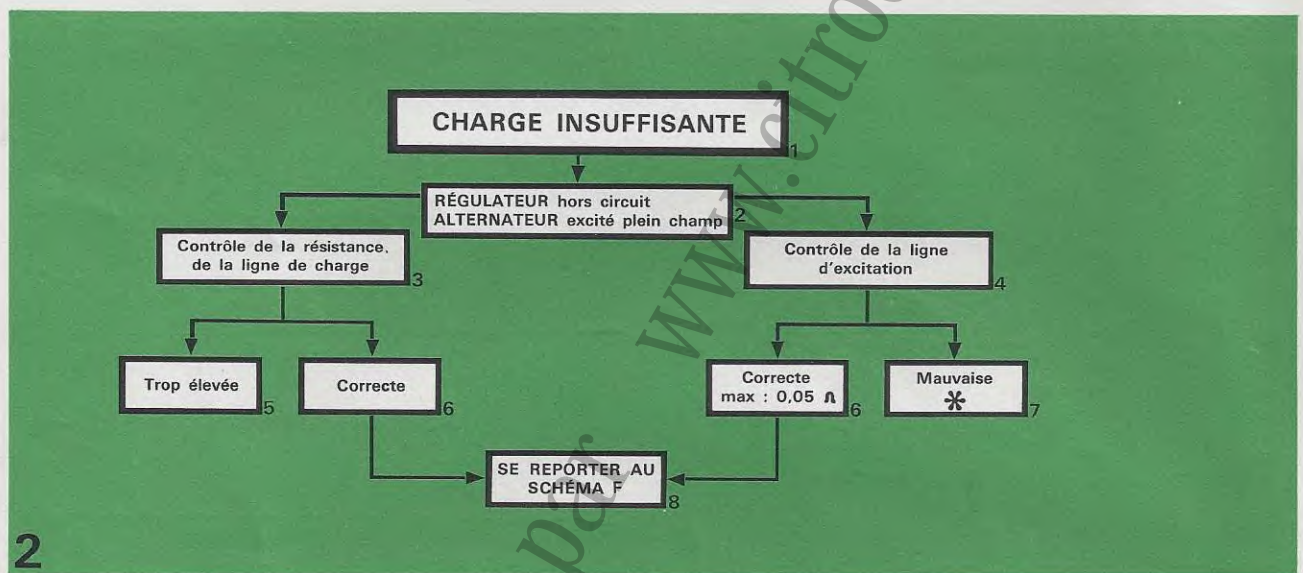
CHARGE INSUFFISANTE 1

RÉGULATEUR hors circuit
ALTERNATEUR excité plein champ 2

Contrôle de la résistance, de la ligne de charge 3

Contrôle de la ligne d'excitation 4

Trop élevée 5

Correcte 6

Correcte max : 0,05 $\Omega$ 6

Mauvaise * 7

SE REPORTER AU SCHÉMA F 8

2

par www.citro